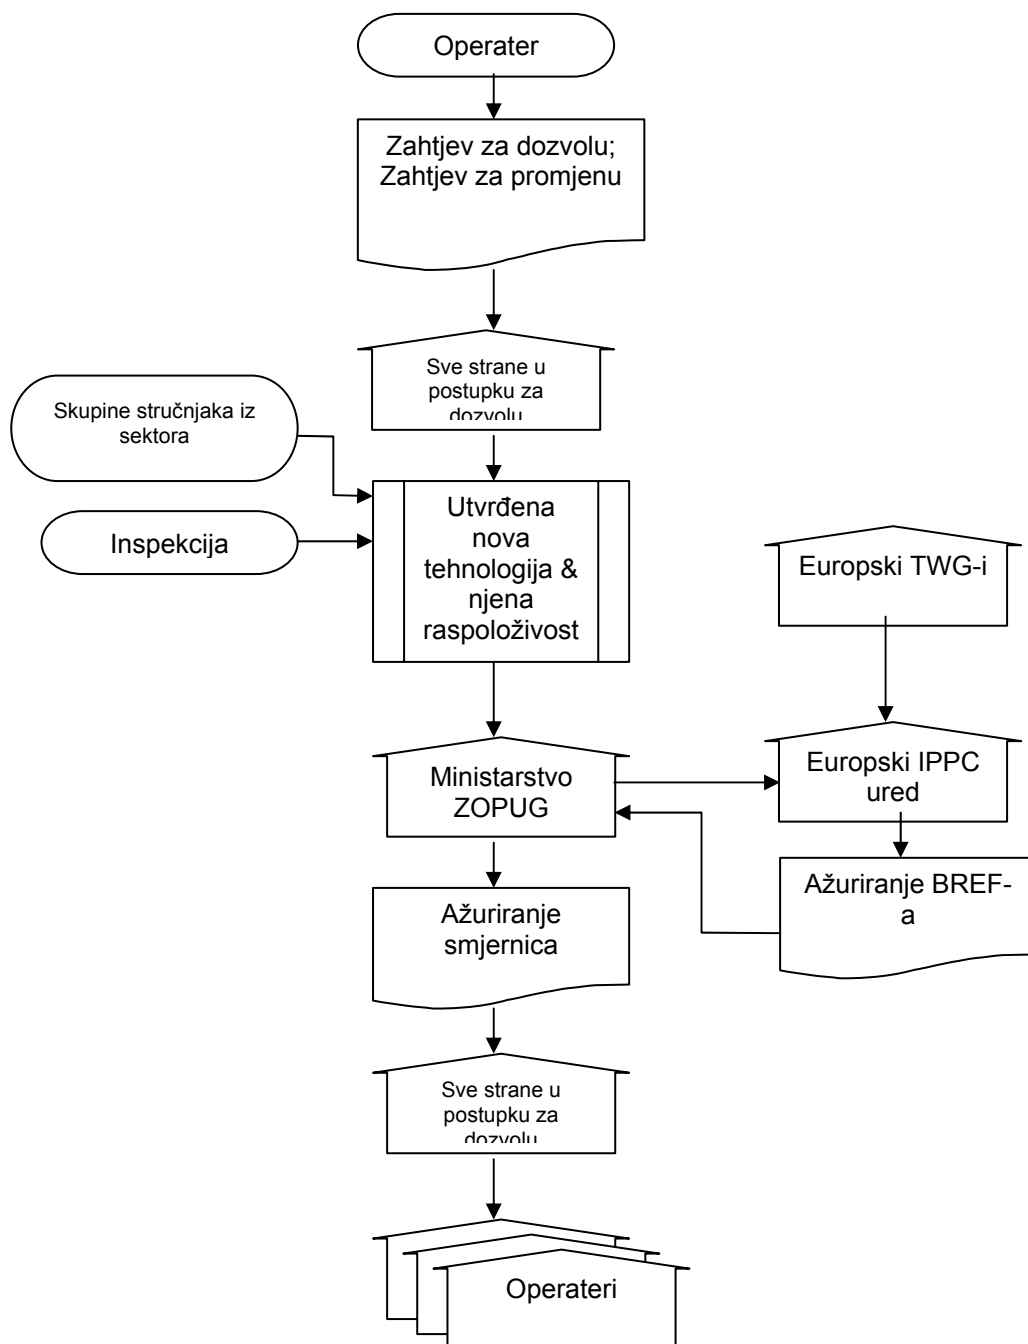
Operater

Zahtjev za dozvolu; Zahtjev za promjenu

Sve strane u postupku za dozvolu

Skupine stručnjaka iz sektora

Inspekcija

Utvrđena nova tehnologija & njena raspoloživost

Europski TWG-i

Ministarstvo ZOPUG

Europski IPPC ured

Ažuriranje BREF-a

Ažuriranje smjernica

Sve strane u postupku za dozvolu

Operateri